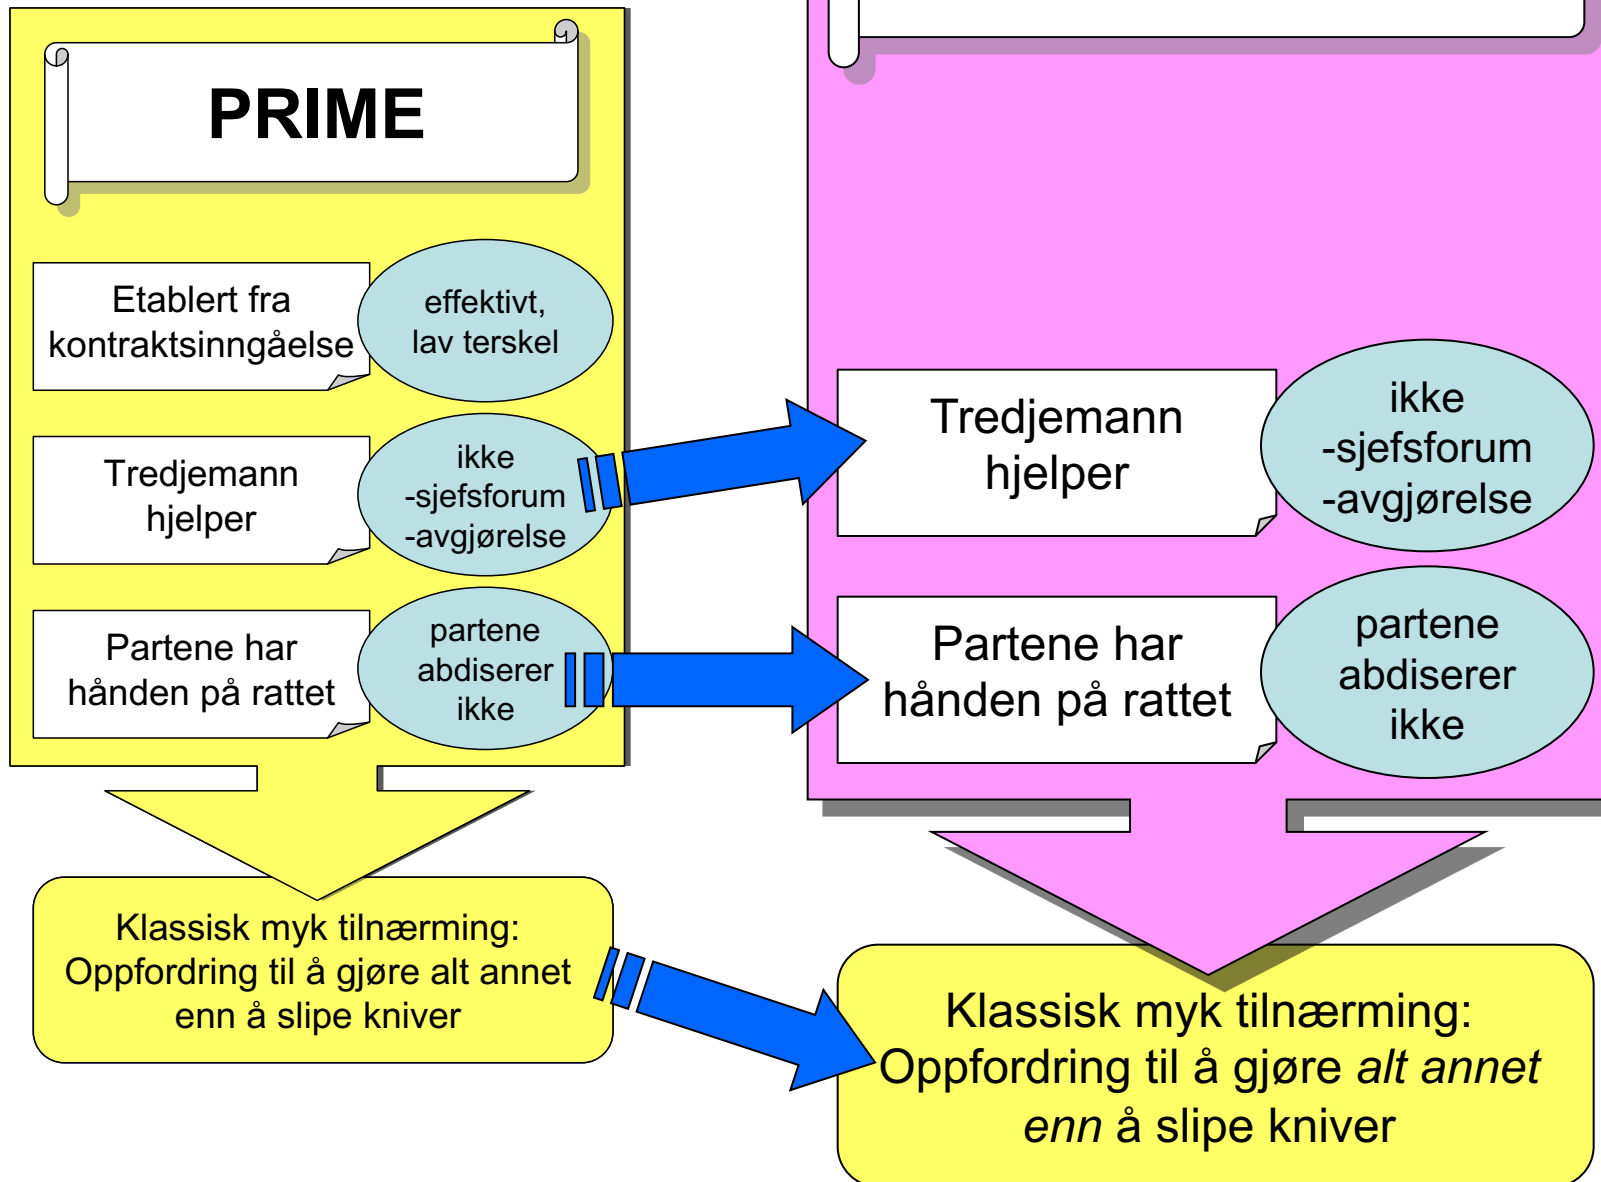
PRIME

Etablert fra kontraktsinngåelse

effektivt, lav terskel

Tredjemann hjelper

ikke -sjefsforum -avgjørelse

Partene har hånden på rattet

partene abdiserer ikke

Klassisk myk tilnærming: Oppfordring til å gjøre alt annet enn å slipe kniver

Tredjemann hjelper

ikke -sjefsforum -avgjørelse

Partene har hånden på rattet

partene abdiserer ikke

Klassisk myk tilnærming: Oppfordring til å gjøre *alt annet enn* å slipe kniver